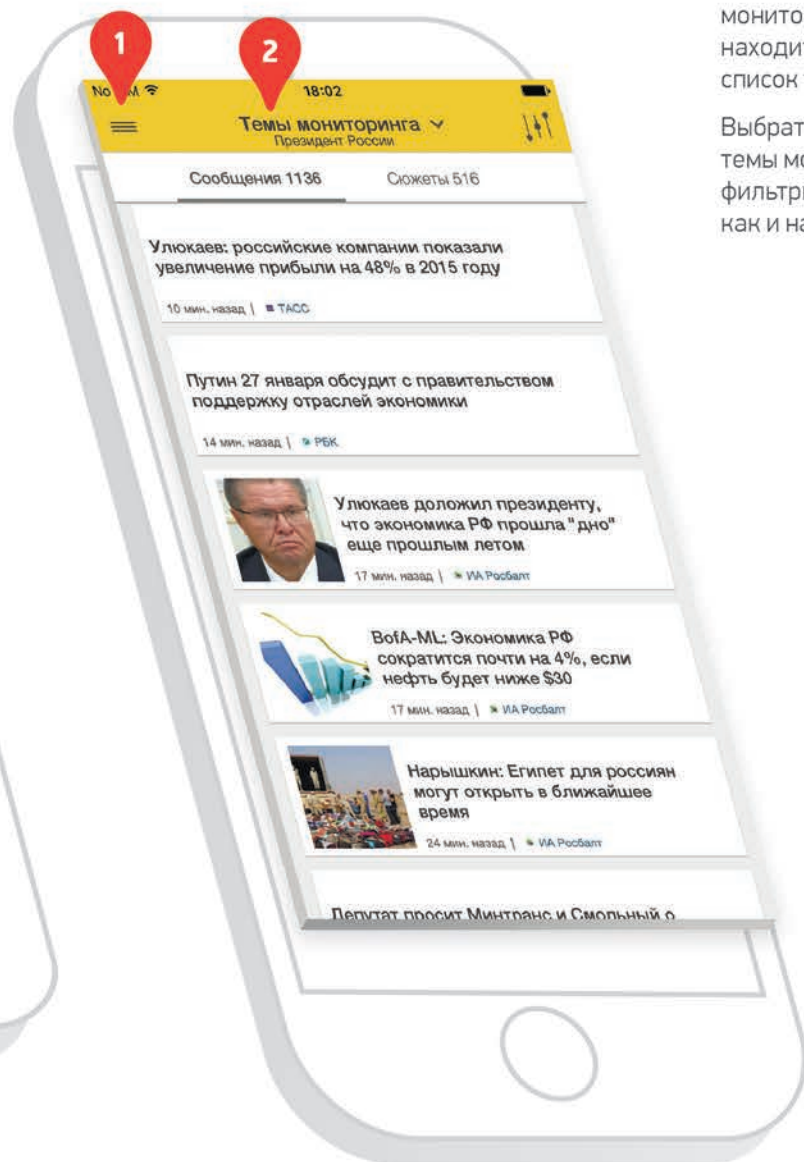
1

2

No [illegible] 18:02

Темы мониторинга
Президент России

Сообщения 1136 Сюжеты 516

Улюкаев: российские компании показали увеличение прибыли на 48% в 2015 году

10 мин. назад | ТАСС

Путин 27 января обсудит с правительством поддержку отраслей экономики

14 мин. назад | РБК

Улюкаев доложил президенту, что экономика РФ прошла "дно" еще прошлым летом

17 мин. назад | ИА Росбалт

BofA-ML: Экономика РФ сократится почти на 4%, если нефть будет ниже $30

17 мин. назад | ИА Росбалт

Нарышкин: Египет для россиян могут открыть в ближайшее время

24 мин. назад | ИА Росбалт

Депутат просит Минтранс и Смольный о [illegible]

монито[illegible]
находит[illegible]
список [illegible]

Выбрат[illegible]
темы м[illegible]
фильтр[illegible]
как и н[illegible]